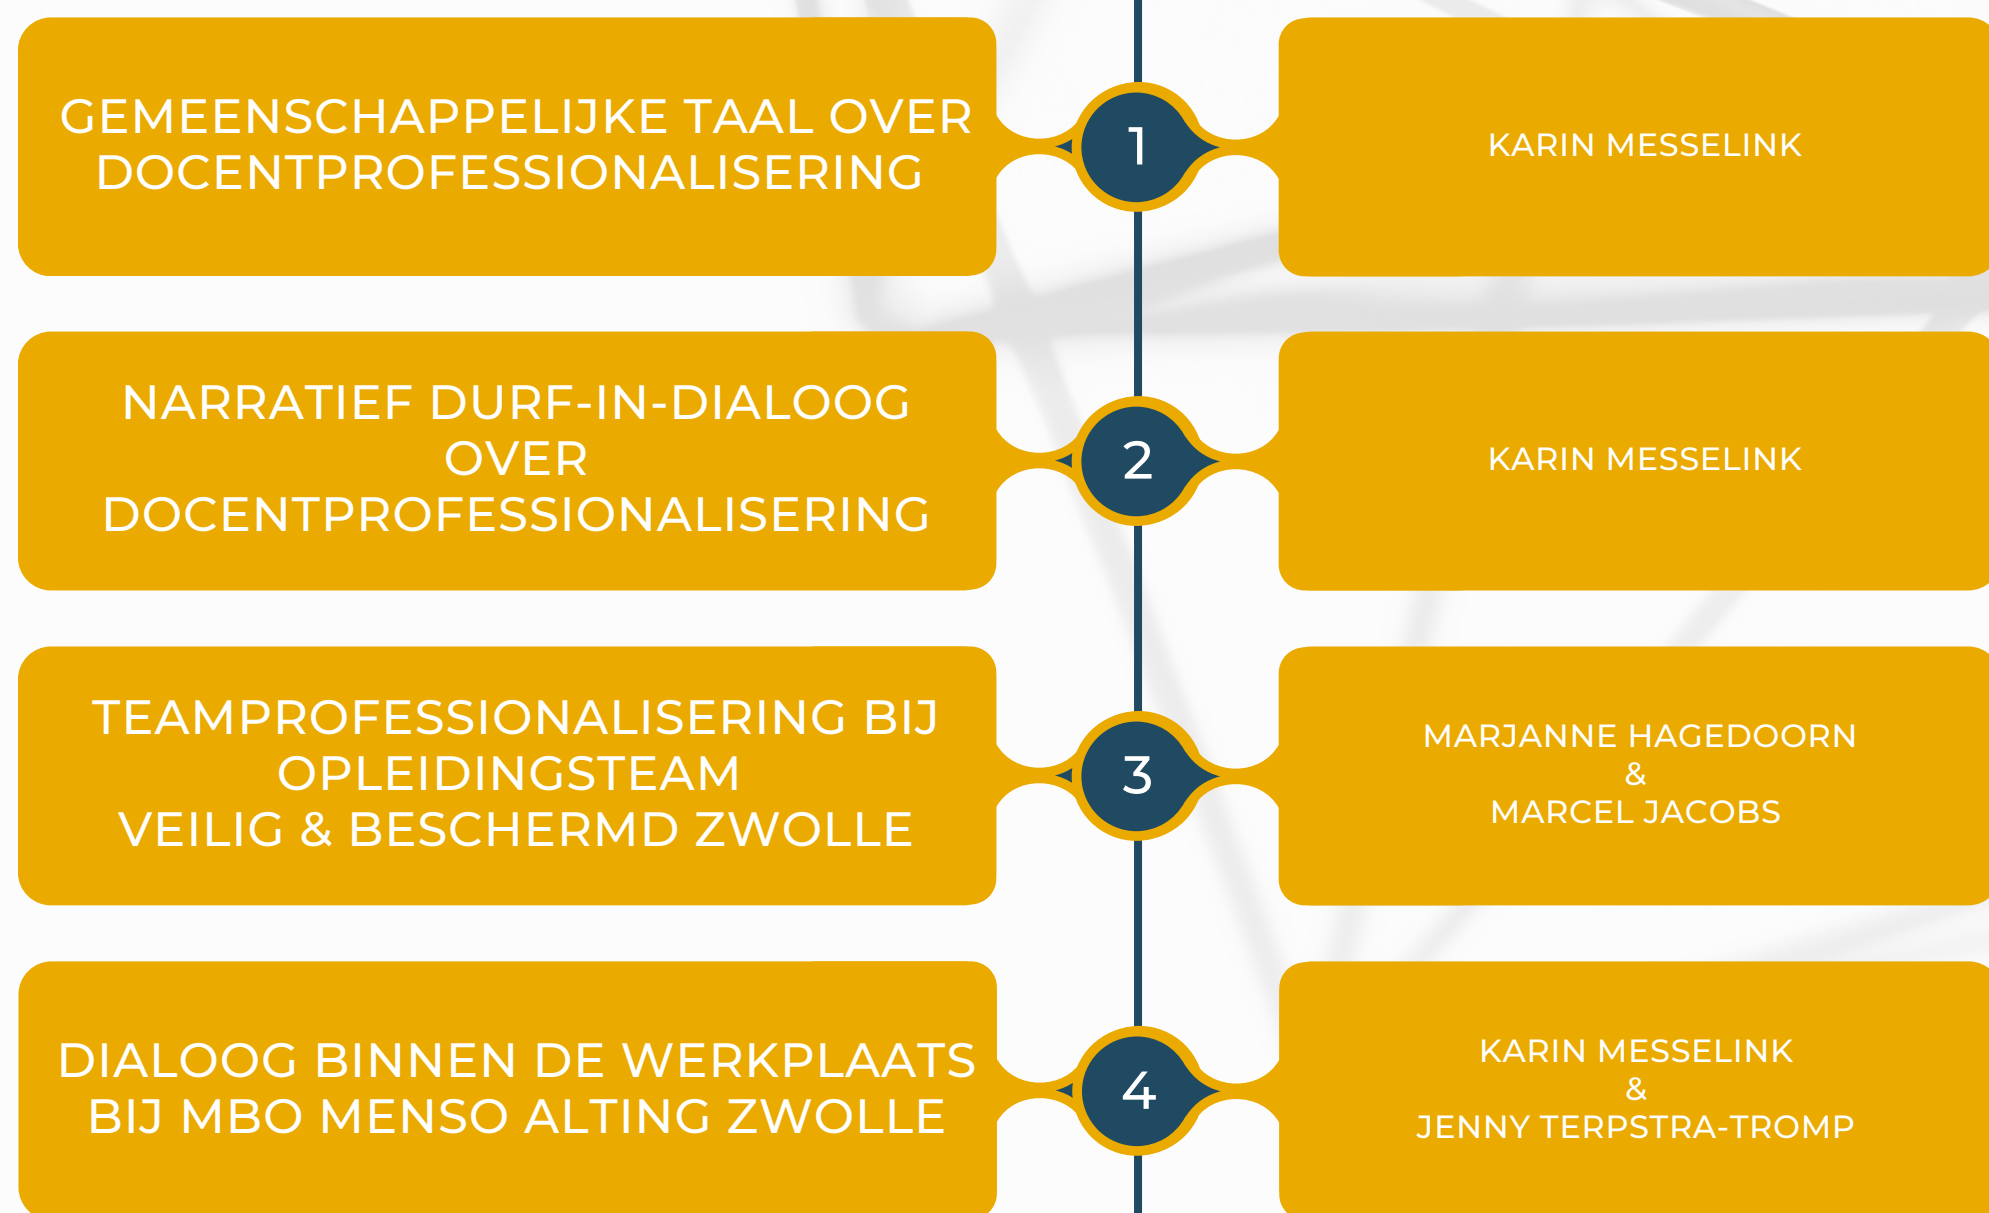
GEMEENSCHAPPELIJKE TAAL OVER DOCENTPROFESSIONALISERING

1

KARIN MESSELINK

NARRATIEF DURF-IN-DIALOOG OVER DOCENTPROFESSIONALISERING

2

KARIN MESSELINK

TEAMPROFESSIONALISERING BIJ OPLEIDINGSTEAM
VEILIG & BESCHERMD ZWOLLE

3

MARJANNE HAGEDOORN
&
MARCEL JACOBS

DIALOOG BINNEN DE WERKPLAATS BIJ MBO MENSO ALTING ZWOLLE

4

KARIN MESSELINK
&
JENNY TERPSTRA-TROMP